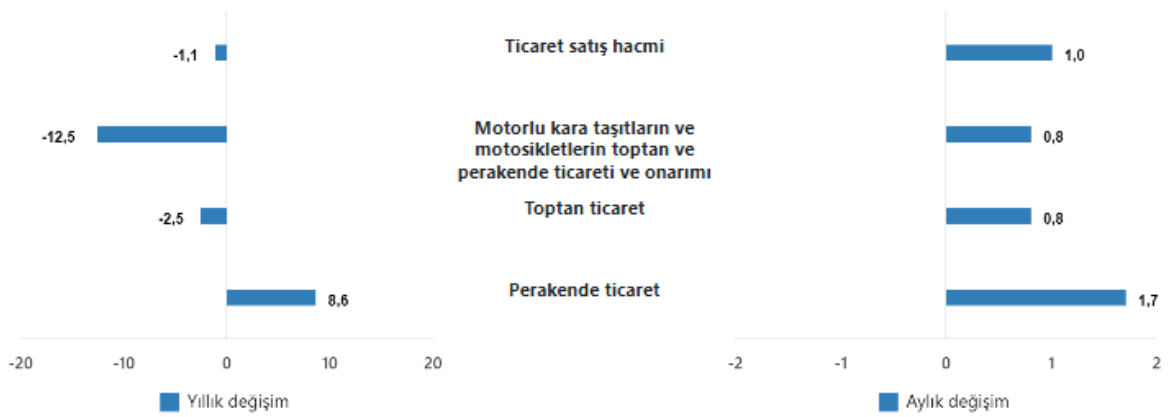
-1,1
Ticaret satış hacmi
1,0

-12,5
Motorlu kara taşıtların ve motosikletlerin toptan ve perakende ticareti ve onarımı
0,8

-2,5
Toptan ticaret
0,8

8,6
Perakende ticaret
1,7

-20 -10 0 10 20

-2 -1 0 1 2

Yıllık değişim

Aylık değişim